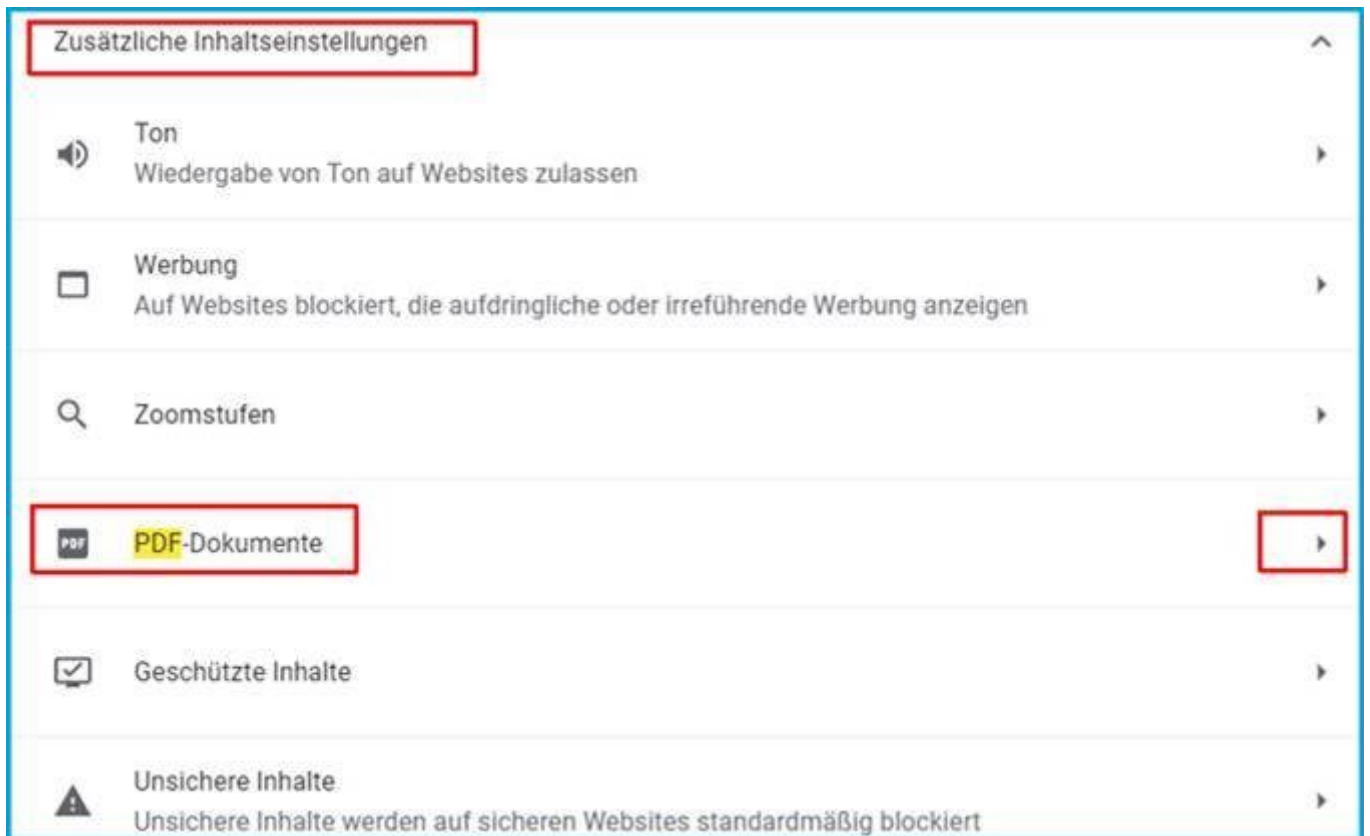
Zusätzliche Inhaltseinstellungen

Ton
Wiedergabe von Ton auf Websites zulassen

Werbung
Auf Websites blockiert, die aufdringliche oder irreführende Werbung anzeigen

Zoomstufen

PDF
PDF-Dokumente

Geschützte Inhalte

Unsichere Inhalte
Unsichere Inhalte werden auf sicheren Websites standardmäßig blockiert